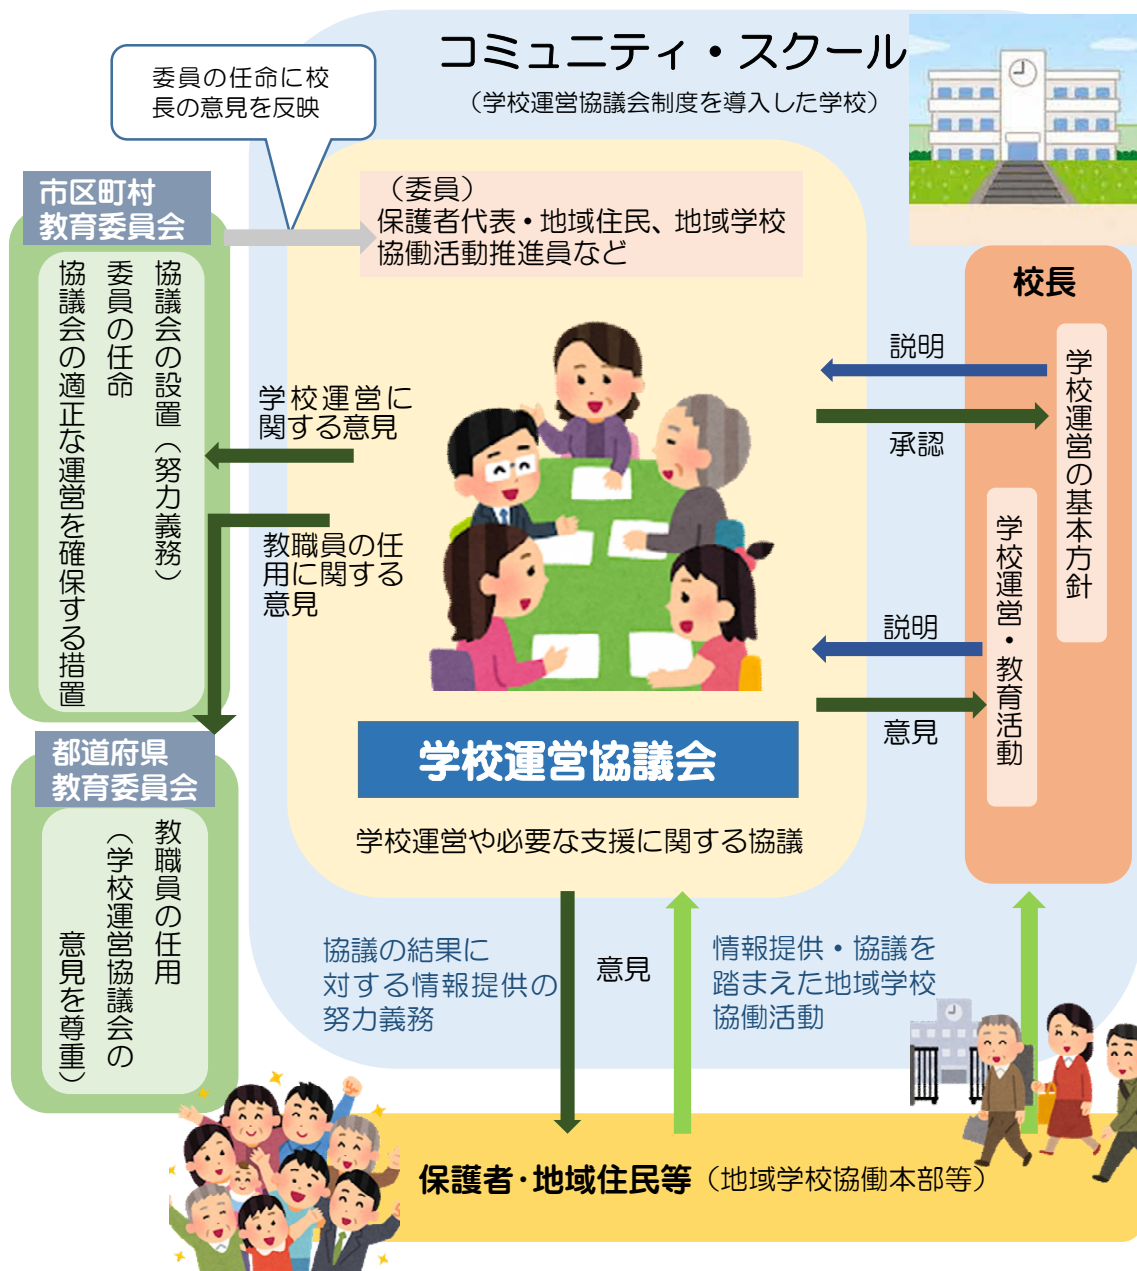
コミュニティ・スクール
（学校運営協議会制度を導入した学校）

委員の任命に校長の意見を反映

市区町村
教育委員会

協議会の設置（努力義務）
委員の任命
協議会の適正な運営を確保する措置

（委員）
保護者代表・地域住民、地域学校協働活動推進員など

学校運営に関する意見

教職員の任用に関する意見

都道府県
教育委員会

教職員の任用
（学校運営協議会の意見を尊重）

校長

説明
承認
学校運営の基本方針

説明
意見
学校運営・教育活動

学校運営協議会

学校運営や必要な支援に関する協議

協議の結果に対する情報提供の努力義務

意見

情報提供・協議を踏まえた地域学校協働活動

保護者・地域住民等（地域学校協働本部等）